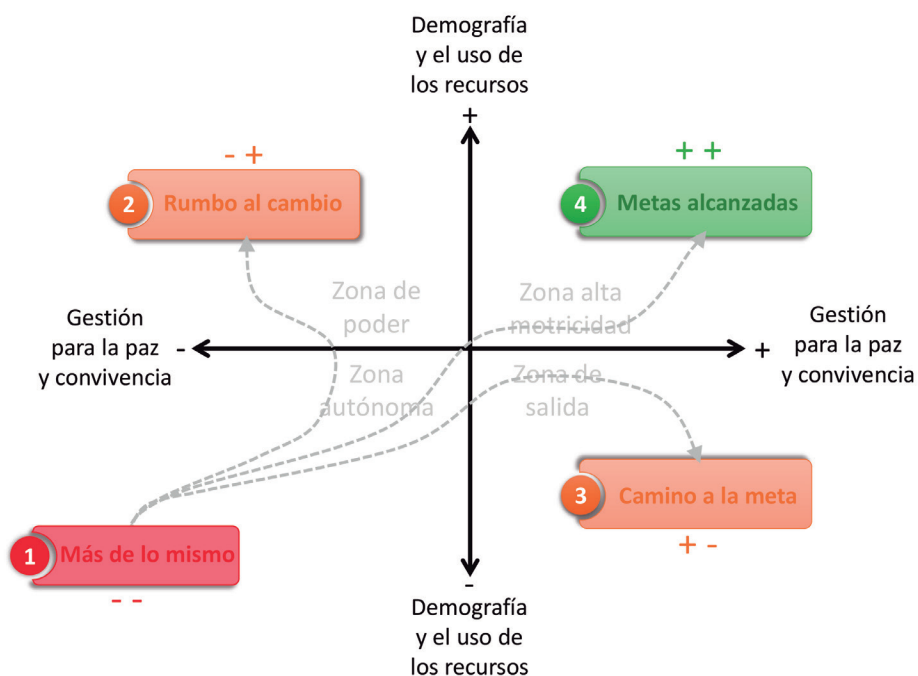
Demografía y el uso de los recursos
+

- +
2 Rumbo al cambio

+ +
4 Metas alcanzadas

Zona de poder

Zona alta motricidad

Gestión para la paz y convivencia -

+ Gestión para la paz y convivencia

Zona autónoma

Zona de salida

3 Camino a la meta
+ -

1 Más de lo mismo
- -

-
Demografía y el uso de los recursos